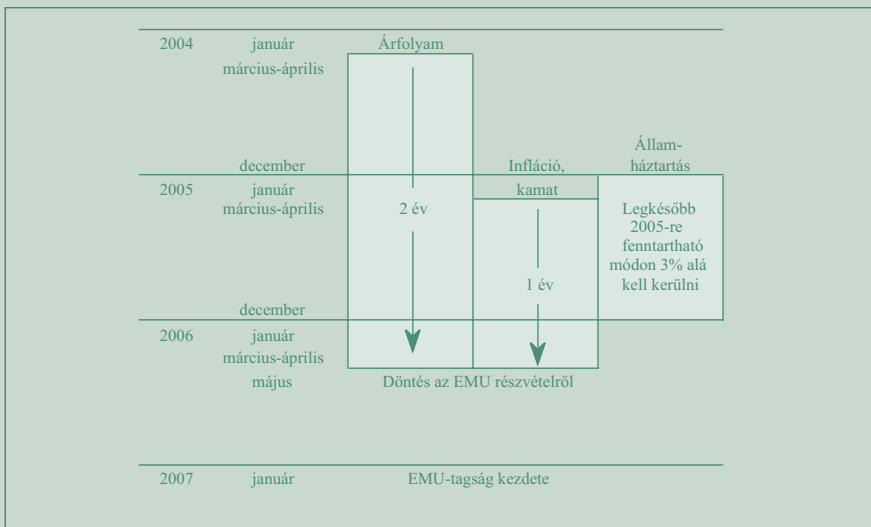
2004 január
március-április

Árfolyam

december

Infláció, kamat

Államháztartás

2005 január
március-április

2 év

Legkésőbb 2005-re fenntartható módon 3% alá kell kerülni

1 év

december

2006 január
március-április
május

Döntés az EMU részvételről

2007 január

EMU-tagság kezdete